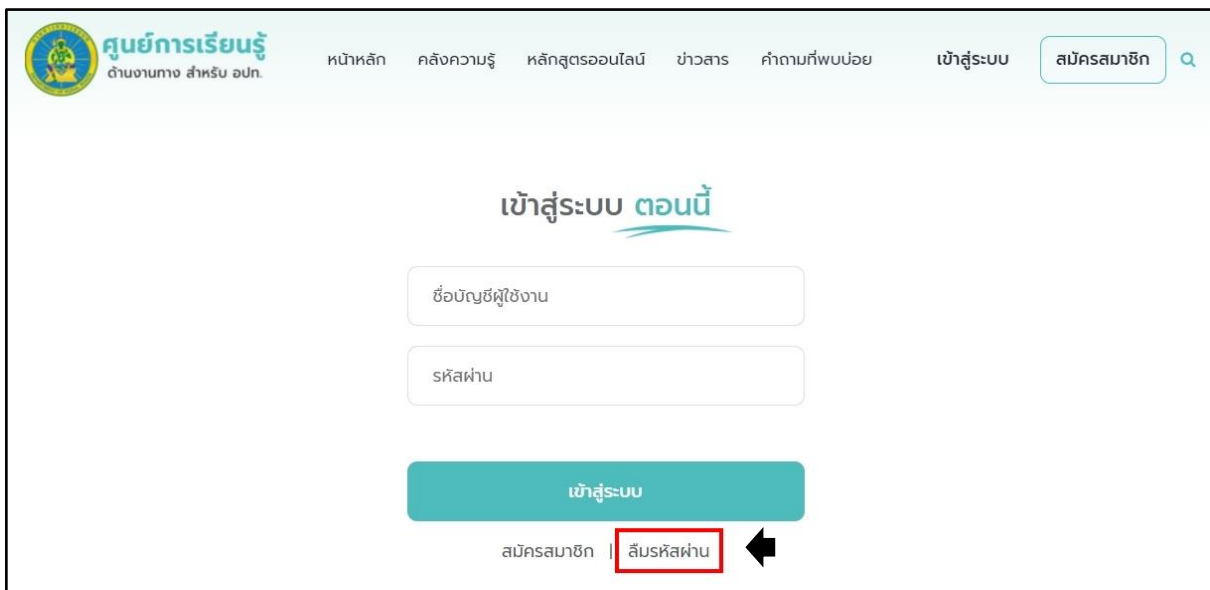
ศูนย์การเรียนรู้
ด้านงานทาง สำหรับ อปท.

หน้าหลัก คลังความรู้ หลักสูตรออนไลน์ ข่าวสาร คำถามที่พบบ่อย เข้าสู่ระบบ สมัครสมาชิก

เข้าสู่ระบบ ตอนนี้

ชื่อบัญชีผู้ใช้งาน

รหัสผ่าน

เข้าสู่ระบบ

สมัครสมาชิก | ลืมรหัสผ่าน